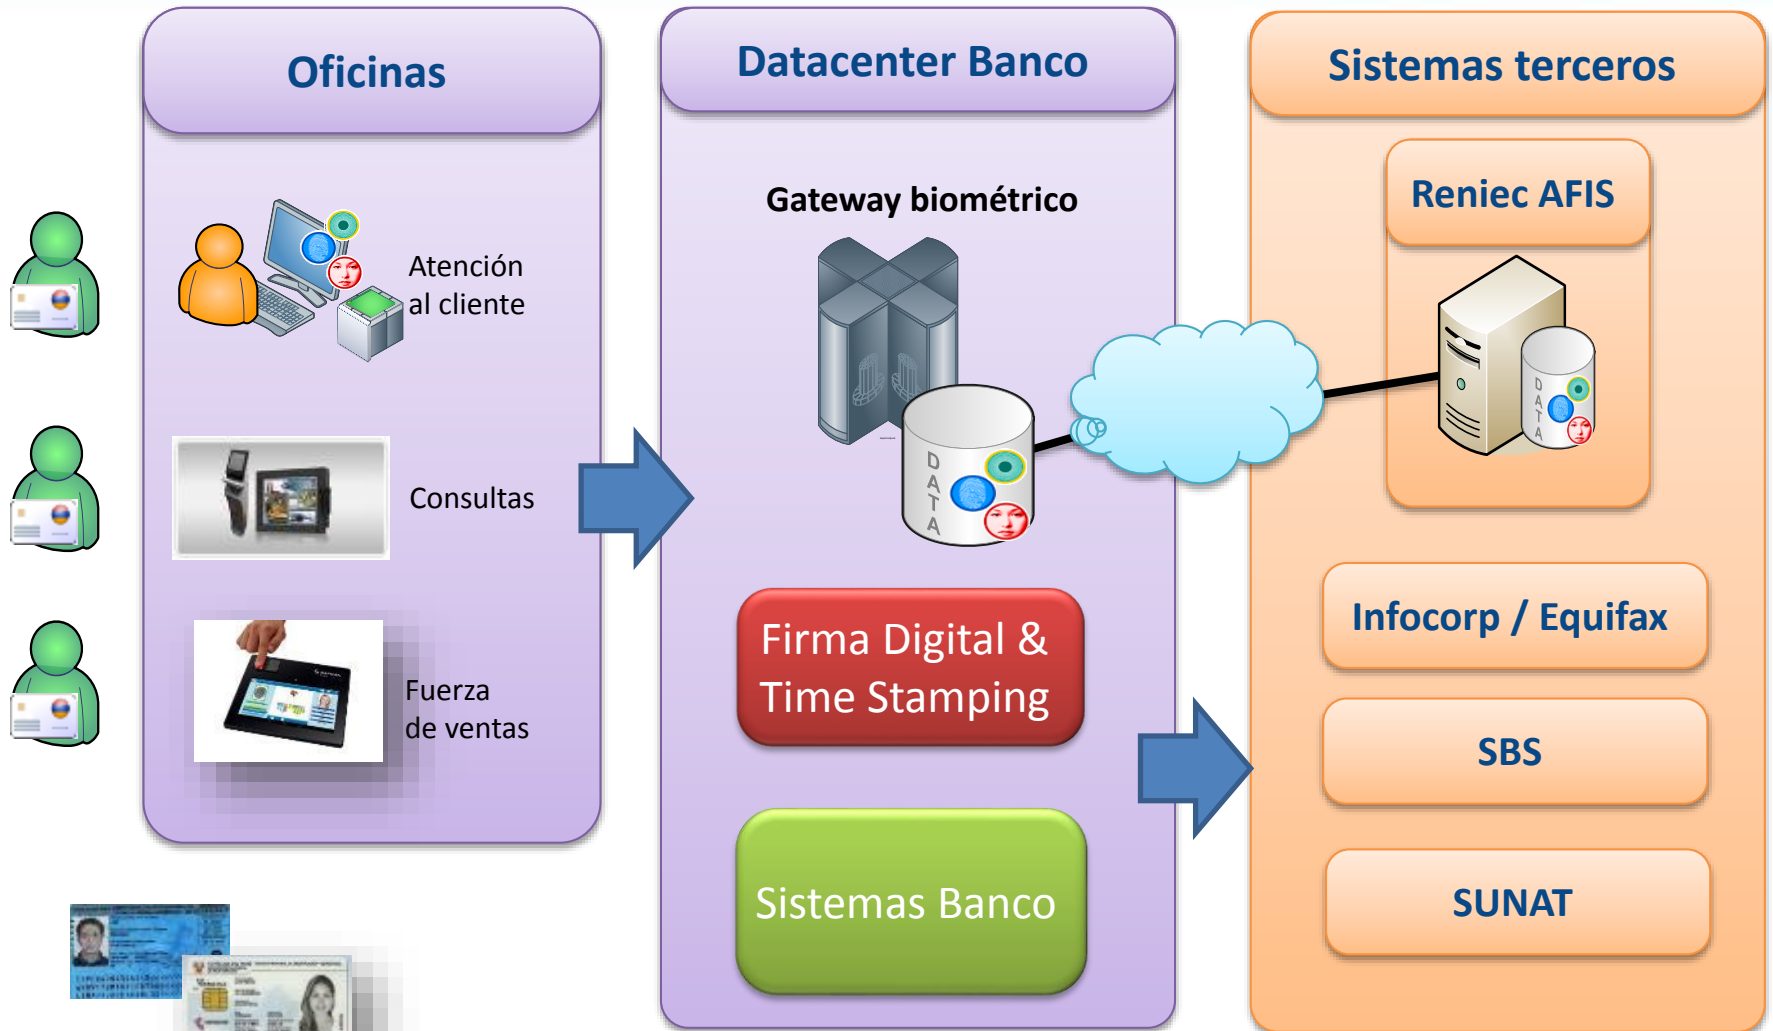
Oficinas

Atención al cliente

Consultas

Fuerza de ventas

Datacenter Banco

Gateway biométrico

DATA

Firma Digital & Time Stamping

Sistemas Banco

Sistemas terceros

Reniec AFIS

DATA

Infocorp / Equifax

SBS

SUNAT